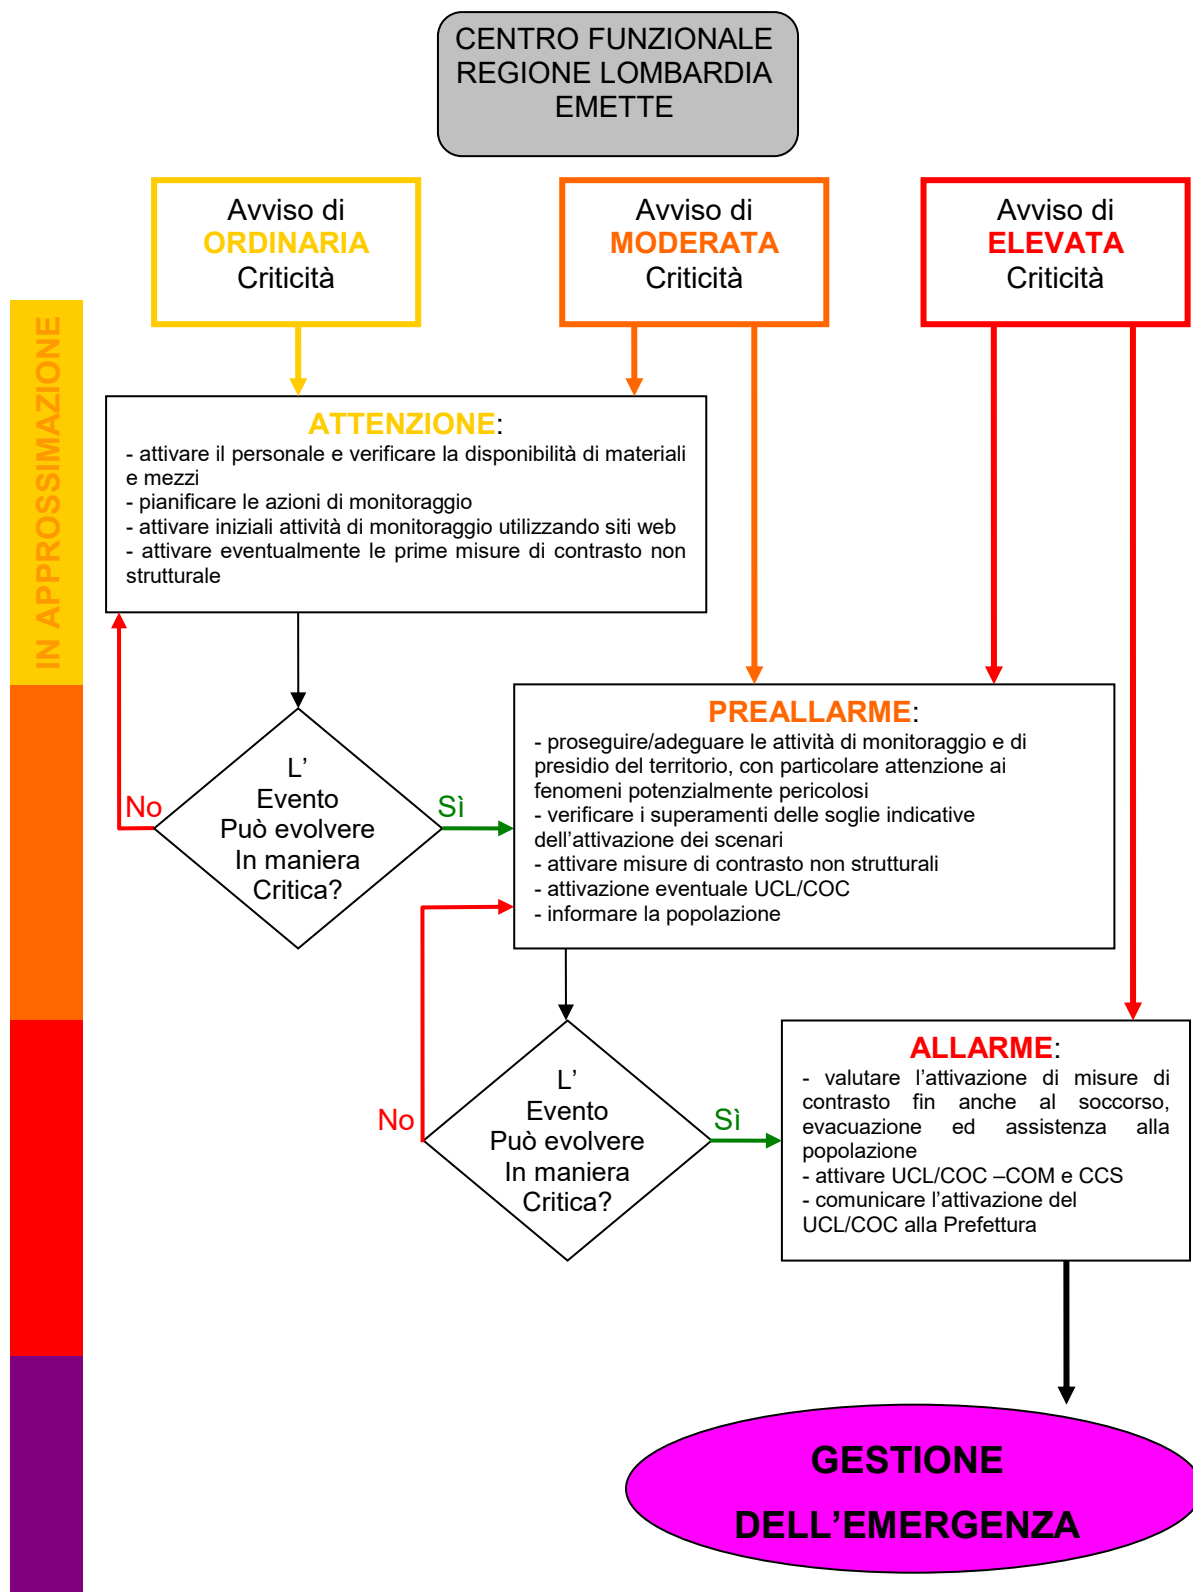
CENTRO FUNZIONALE REGIONE LOMBARDIA EMETTE

Avviso di ORDINARIA Criticità

Avviso di MODERATA Criticità

Avviso di ELEVATA Criticità

IN APPROSSIMAZIONE

ATTENZIONE:
- attivare il personale e verificare la disponibilità di materiali e mezzi
- pianificare le azioni di monitoraggio
- attivare iniziali attività di monitoraggio utilizzando siti web
- attivare eventualmente le prime misure di contrasto non strutturale

L' Evento Può evolvere In maniera Critica?

No

Sì

PREALLARME:
- proseguire/adeguare le attività di monitoraggio e di presidio del territorio, con particolare attenzione ai fenomeni potenzialmente pericolosi
- verificare i superamenti delle soglie indicative dell'attivazione dei scenari
- attivare misure di contrasto non strutturali
- attivazione eventuale UCL/COC
- informare la popolazione

L' Evento Può evolvere In maniera Critica?

No

Sì

ALLARME:
- valutare l'attivazione di misure di contrasto fin anche al soccorso, evacuazione ed assistenza alla popolazione
- attivare UCL/COC –COM e CCS
- comunicare l'attivazione del UCL/COC alla Prefettura

GESTIONE DELL'EMERGENZA